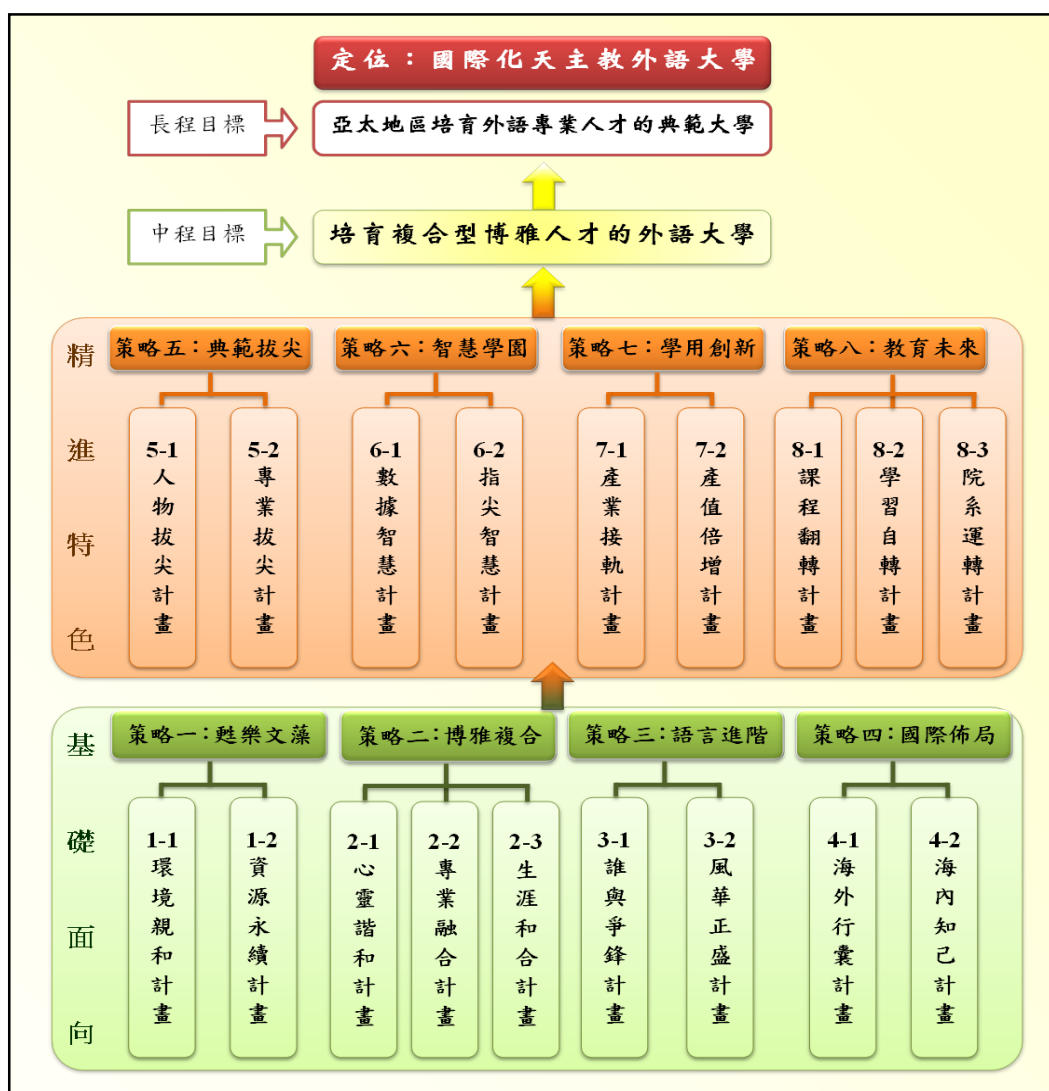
定位：國際化天主教外語大學

長程目標

亞太地區培育外語專業人才的典範大學

中程目標

培育複合型博雅人才的外語大學

精進特色

策略五：典範拔尖

5-1 人物拔尖計畫

5-2 專業拔尖計畫

策略六：智慧學園

6-1 數據智慧計畫

6-2 指尖智慧計畫

策略七：學用創新

7-1 產業接軌計畫

7-2 產值倍增計畫

策略八：教育未來

8-1 課程翻轉計畫

8-2 學習自轉計畫

8-3 院系運轉計畫

基礎面向

策略一：甦樂文藻

1-1 環境親和計畫

1-2 資源永續計畫

策略二：博雅複合

2-1 心靈諧和計畫

2-2 專業融合計畫

2-3 生涯和合計畫

策略三：語言進階

3-1 誰與爭鋒計畫

3-2 風華正盛計畫

策略四：國際佈局

4-1 海外行囊計畫

4-2 海內知己計畫